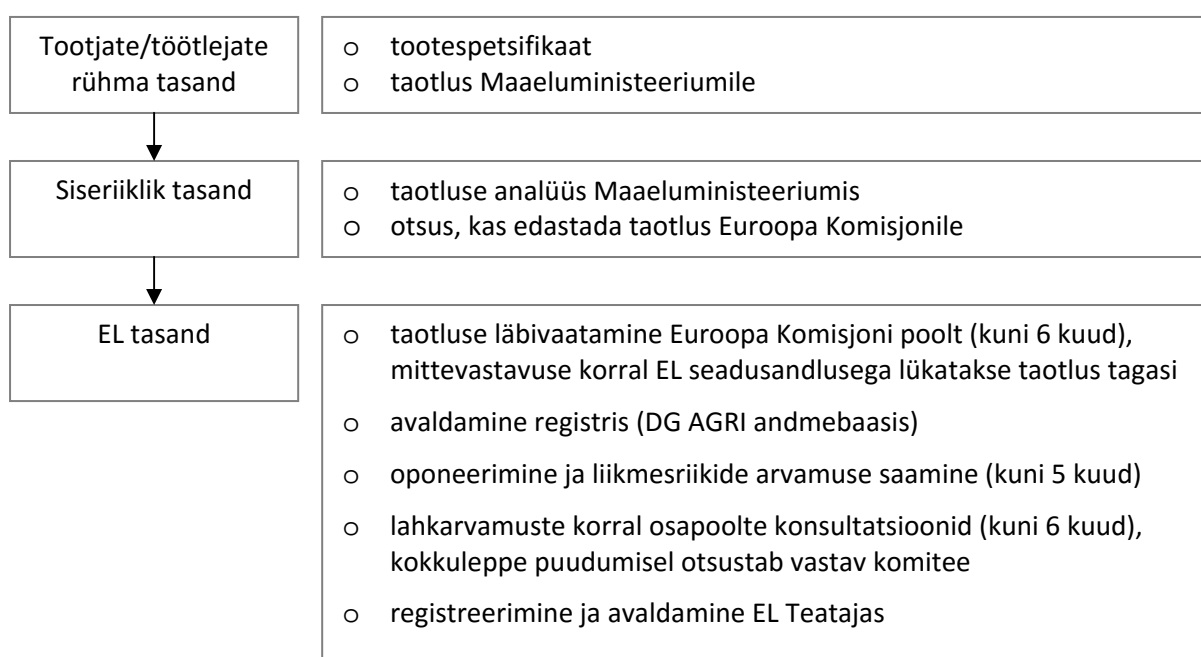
Tootjate/töötlejate rühma tasand

o tootespetsifikaat
o taotlus Maaeluministeeriumile

Siseriiklik tasand

o taotluse analüüs Maaeluministeeriumis
o otsus, kas edastada taotlus Euroopa Komisjonile

EL tasand

o taotluse läbivaatamine Euroopa Komisjoni poolt (kuni 6 kuud), mittevastavuse korral EL seadusandlusega lükatakse taotlus tagasi
o avaldamine registris (DG AGRI andmebaasis)
o oponeerimine ja liikmesriikide arvamuse saamine (kuni 5 kuud)
o lahkarvamuste korral osapoolte konsultatsioonid (kuni 6 kuud), kokkuleppe puudumisel otsustab vastav komitee
o registreerimine ja avaldamine EL Teatajas